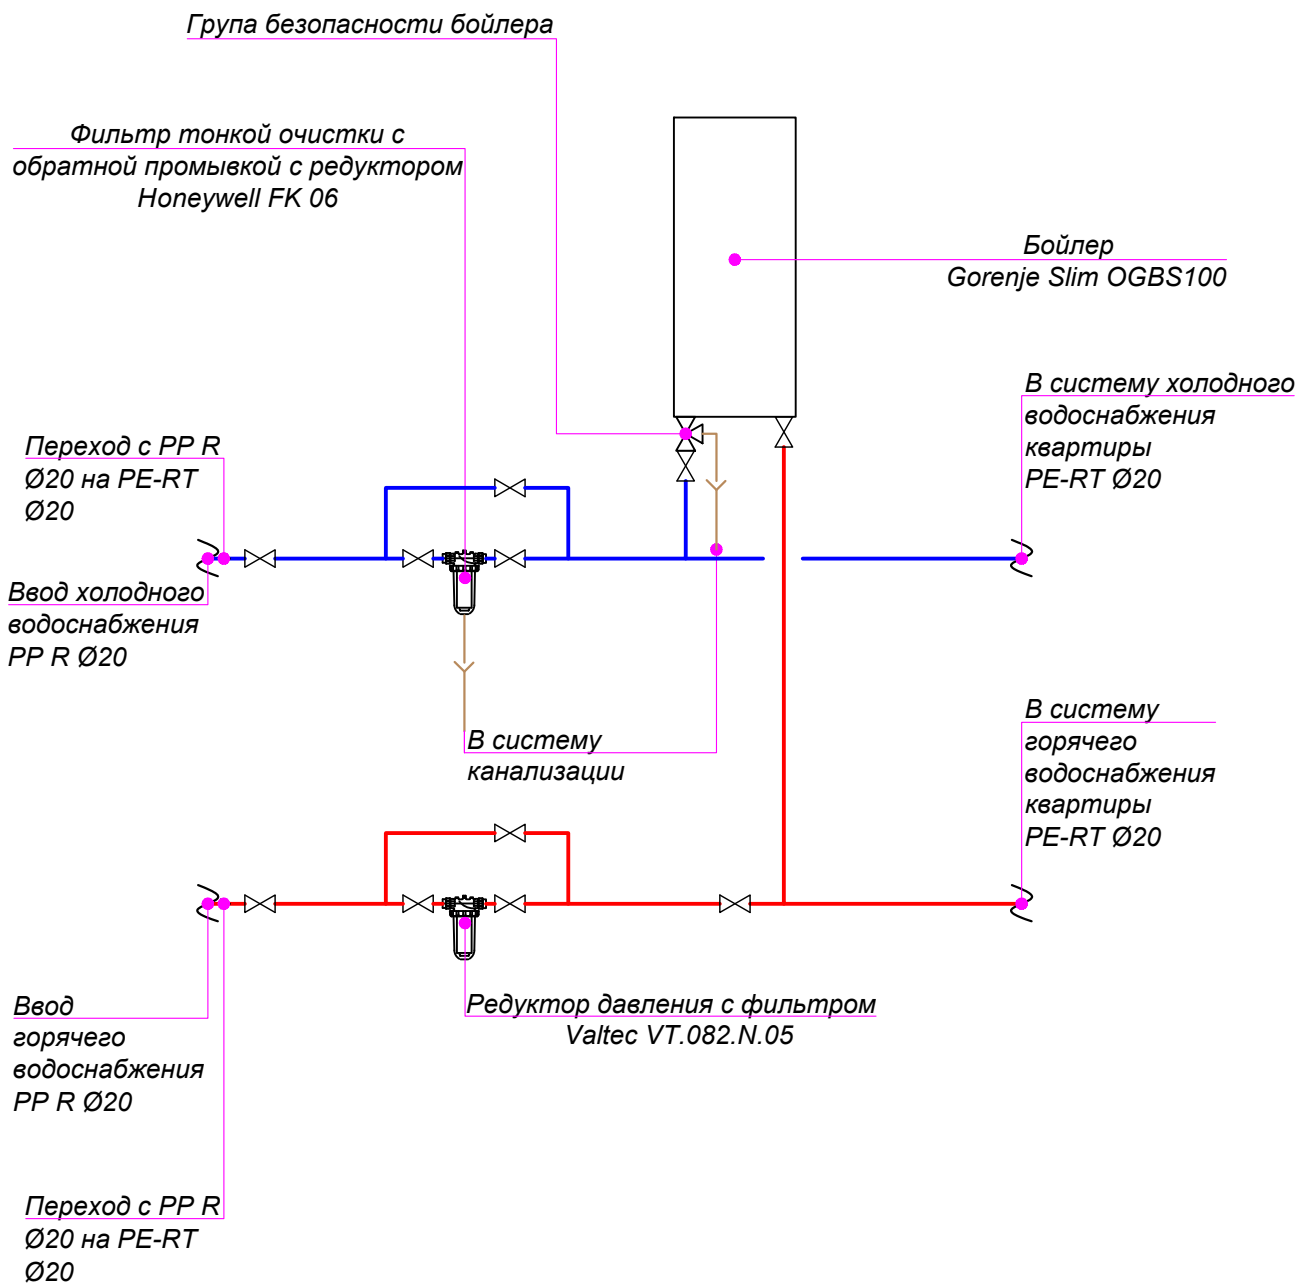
Група безопасности бойлера

Фильтр тонкой очистки с обратной промывкой с редуктором Honeywell FK 06

Бойлер
Gorenje Slim OGBS100

В систему холодного водоснабжения квартиры PE-RT Ø20

Переход с PP R Ø20 на PE-RT Ø20

Ввод холодного водоснабжения PP R Ø20

В систему канализации

В систему горячего водоснабжения квартиры PE-RT Ø20

Редуктор давления с фильтром
Valtec VT.082.N.05

Ввод горячего водоснабжения PP R Ø20

Переход с PP R Ø20 на PE-RT Ø20